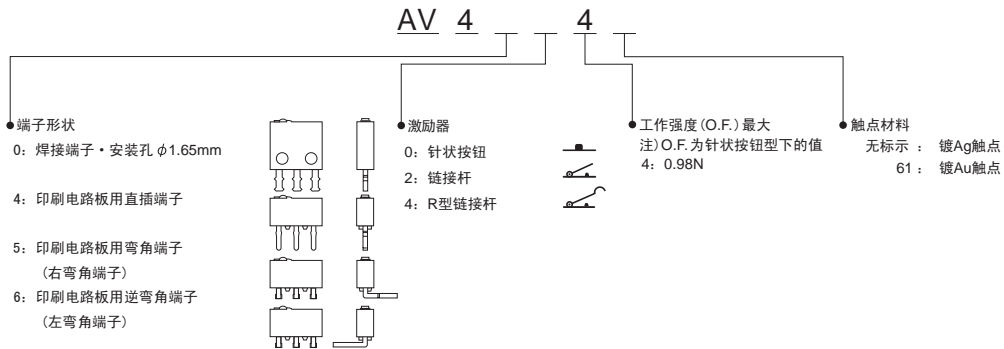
AV 4 _ _ 4 _

端子形状

0：焊接端子・安装孔 $\phi$1.65mm

4：印刷电路板用直插端子

5：印刷电路板用弯角端子（右弯角端子）

6：印刷电路板用逆弯角端子（左弯角端子）

激励器

0：针状按钮

2：链接杆

4：R型链接杆

工作强度（O.F.）最大

注）O.F.为针状按钮型下的值

4：0.98N

触点材料

无标示 ： 镀Ag触点

61 ： 镀Au触点